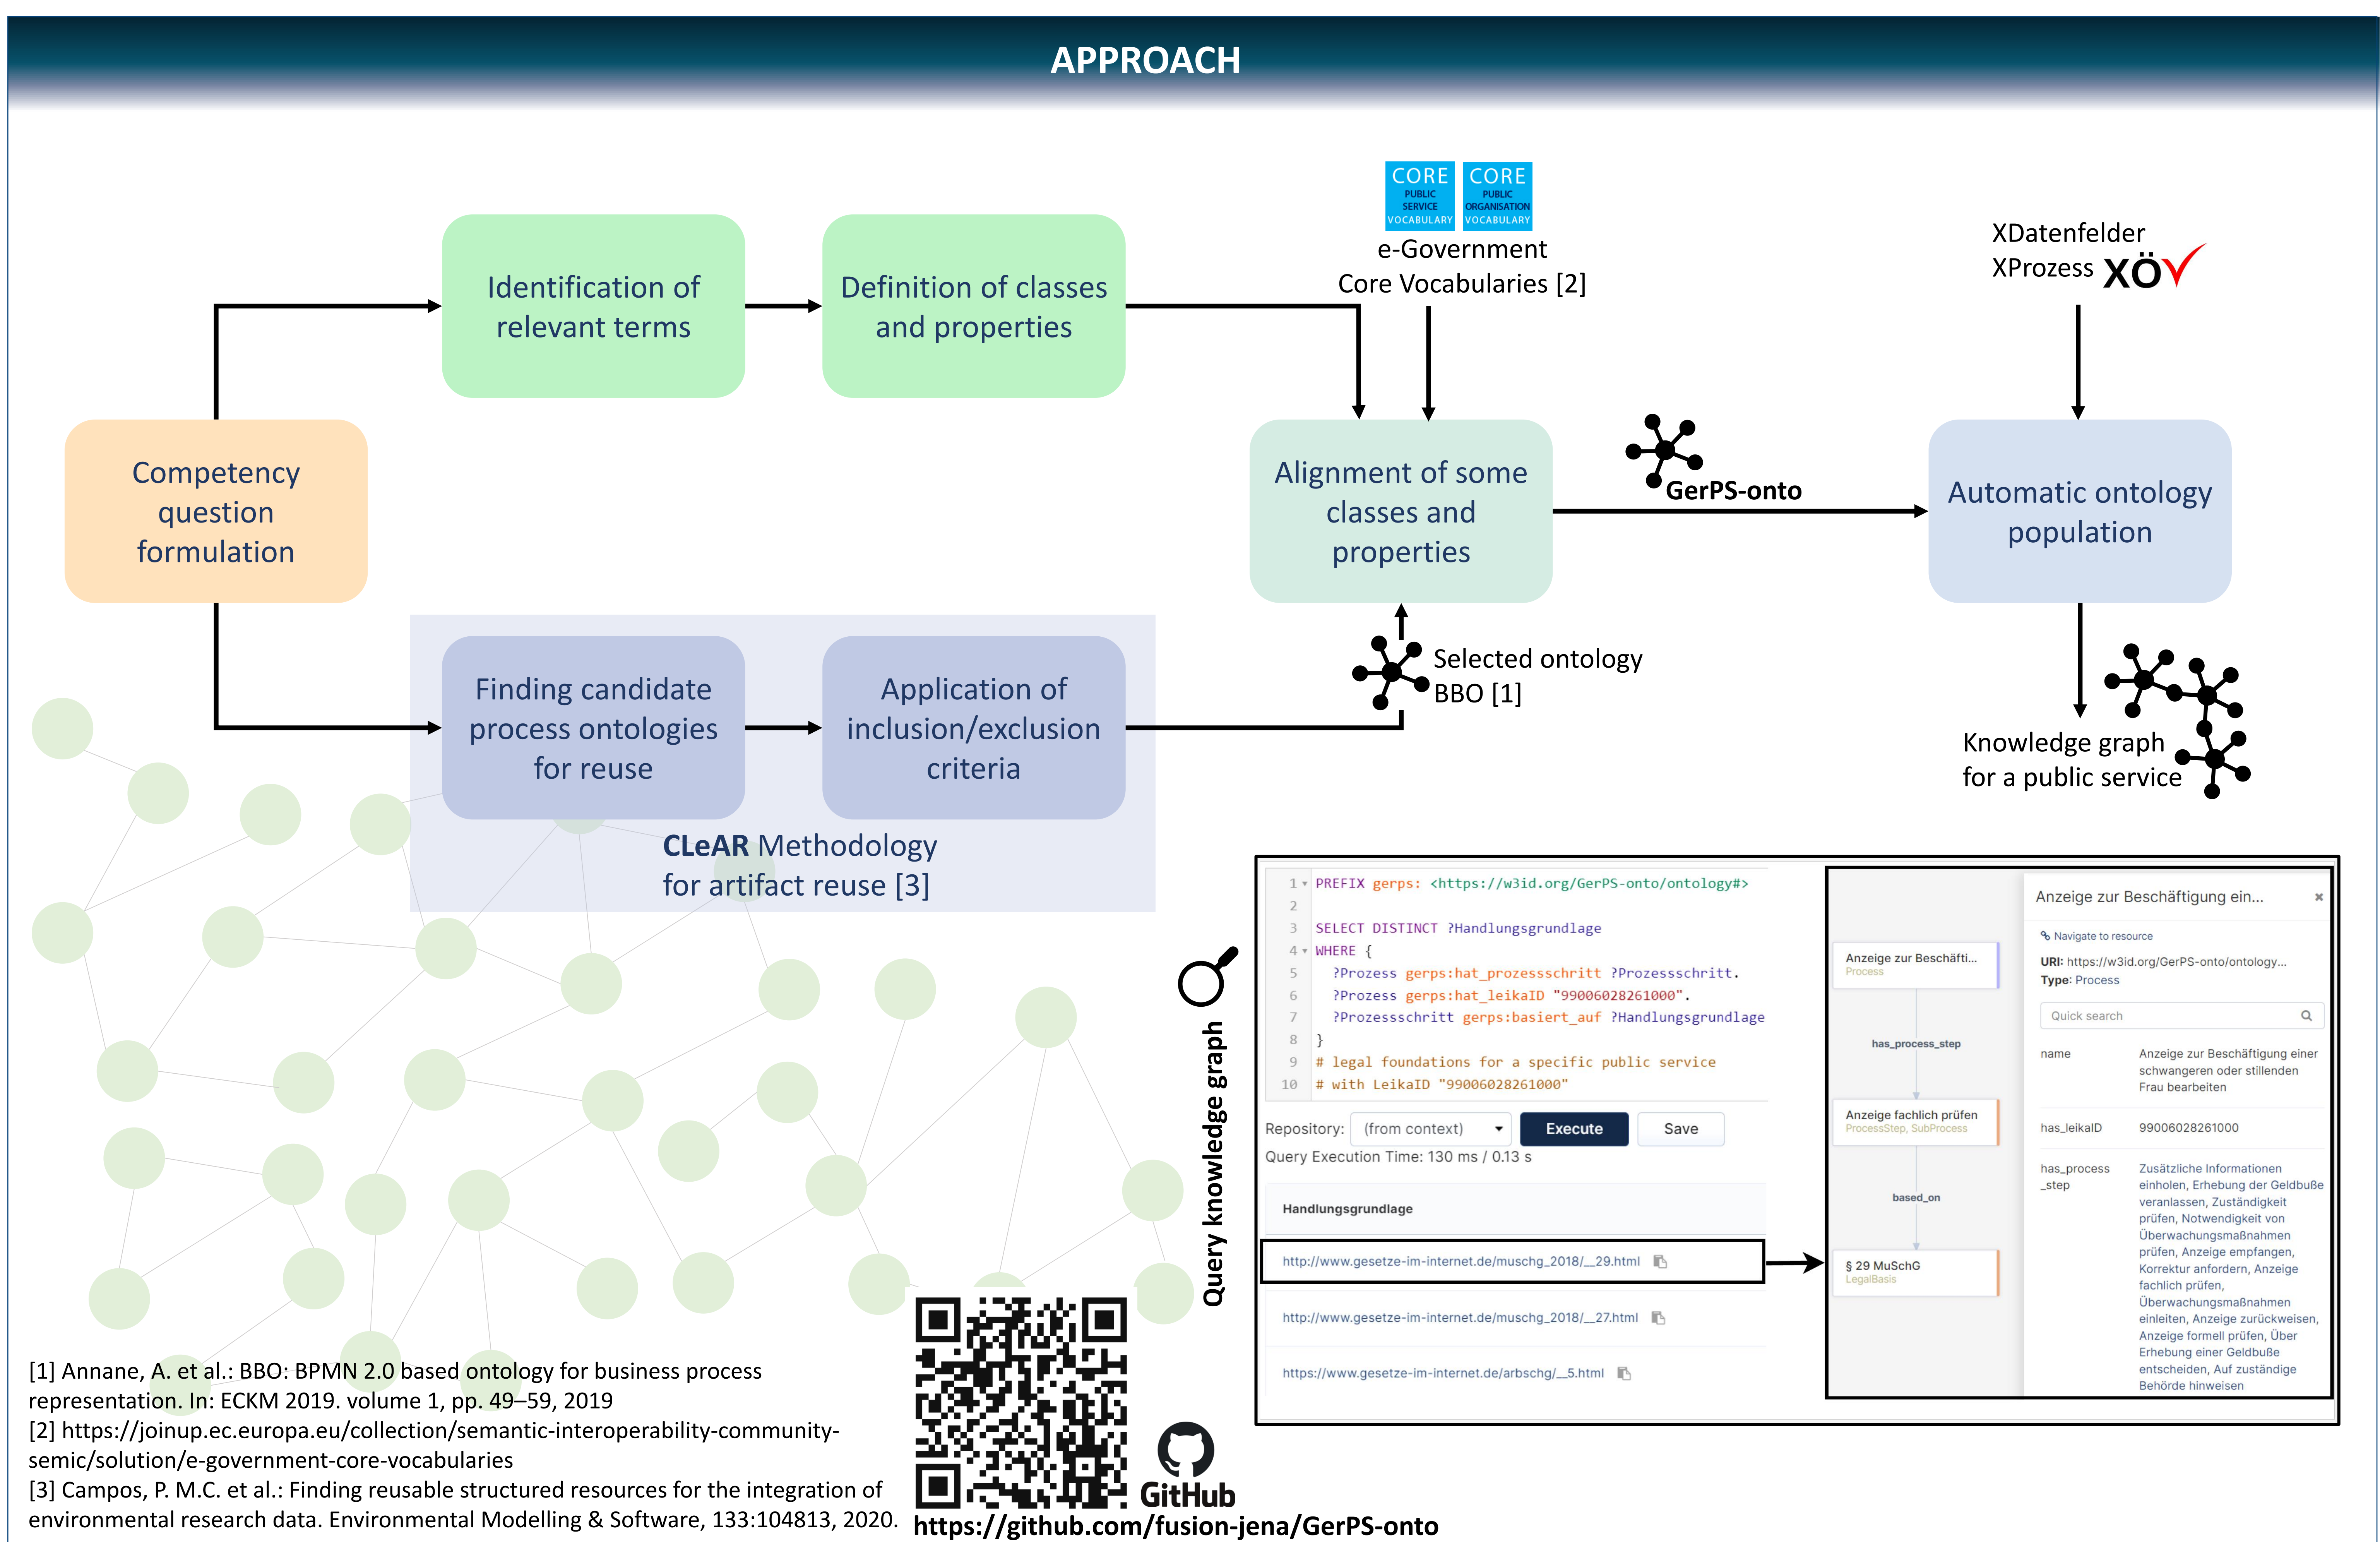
APPROACH

Identification of relevant terms

Definition of classes and properties

CORE PUBLIC SERVICE VOCABULARY CORE PUBLIC ORGANISATION VOCABULARY
e-Government Core Vocabularies [2]

XDatenfelder
XProzess XÖV

Competency question formulation

Alignment of some classes and properties

GerPS-onto

Automatic ontology population

Finding candidate process ontologies for reuse

Application of inclusion/exclusion criteria

Selected ontology BBO [1]

Knowledge graph for a public service

CLeAR Methodology for artifact reuse [3]

Query knowledge graph

1 PREFIX gerps: <https://w3id.org/GerPS-onto/ontology#>
2
3 SELECT DISTINCT ?Handlungsgrundlage
4 WHERE {
5 ?Prozess gerps:hat_prozessschritt ?Prozessschritt.
6 ?Prozess gerps:hat_leikaID "99006028261000".
7 ?Prozessschritt gerps:basiert_auf ?Handlungsgrundlage
8 }
9 # legal foundations for a specific public service
10 # with LeikaID "99006028261000"

Repository: (from context) Execute Save
Query Execution Time: 130 ms / 0.13 s

Handlungsgrundlage
http://www.gesetze-im-internet.de/muschg_2018/__29.html
http://www.gesetze-im-internet.de/muschg_2018/__27.html
https://www.gesetze-im-internet.de/arbschg/__5.html

Anzeige zur Beschäfti...
Process
has_process_step
Anzeige fachlich prüfen
ProcessStep, SubProcess
based_on
§ 29 MuSchG
LegalBasis

Anzeige zur Beschäftigung ein... ×
Navigate to resource
URI: https://w3id.org/GerPS-onto/ontology...
Type: Process
Quick search
name Anzeige zur Beschäftigung einer schwangeren oder stillenden Frau bearbeiten
has_leikaID 99006028261000
has_process_step Zusätzliche Informationen einholen, Erhebung der Geldbuße veranlassen, Zuständigkeit prüfen, Notwendigkeit von Überwachungsmaßnahmen prüfen, Anzeige empfangen, Korrektur anfordern, Anzeige fachlich prüfen, Überwachungsmaßnahmen einleiten, Anzeige zurückweisen, Anzeige formell prüfen, Über Erhebung einer Geldbuße entscheiden, Auf zuständige Behörde hinweisen

[1] Annane, A. et al.: BBO: BPMN 2.0 based ontology for business process representation. In: ECKM 2019. volume 1, pp. 49–59, 2019
[2] https://joinup.ec.europa.eu/collection/semantic-interoperability-community-semic/solution/e-government-core-vocabularies
[3] Campos, P. M.C. et al.: Finding reusable structured resources for the integration of environmental research data. Environmental Modelling & Software, 133:104813, 2020.

GitHub
https://github.com/fusion-jena/GerPS-onto